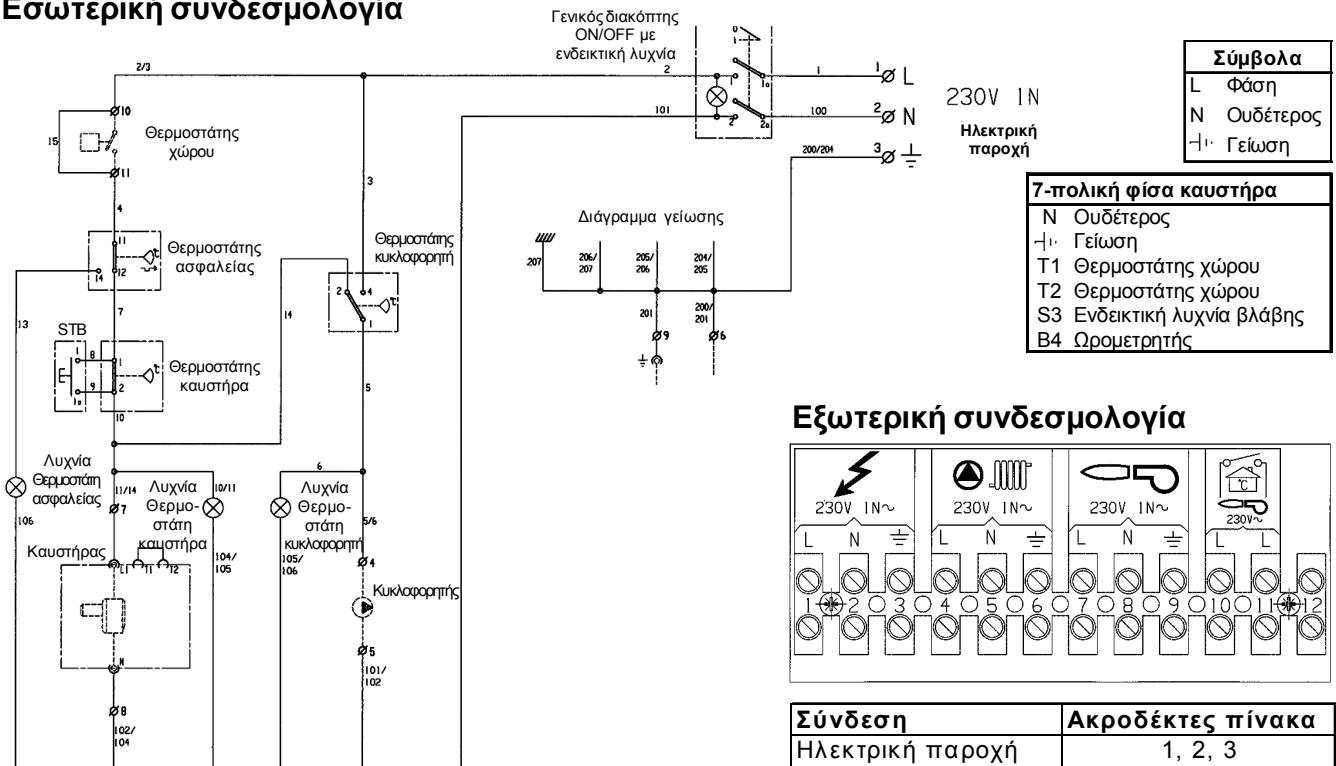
Εσωτερική συνδεσμολογία

Γενικός διακόπτης ON/OFF με ενδεικτική λυχνία

2/3
2
101
1
100
200/204

1 L
2 N
3

230V 1N
Ηλεκτρική παροχή

| Σύμβολα | |
|---|---|
| L | Φάση |
| N | Ουδέτερος |
| ⏚ | Γείωση |

7-πολική φίσα καυστήρα
N Ουδέτερος
⏚ Γείωση
T1 Θερμοστάτης χώρου
T2 Θερμοστάτης χώρου
S3 Ενδεικτική λυχνία βλάβης
B4 Ωρομετρητής

10
15
Θερμοστάτης χώρου
11
4
3
Θερμοστάτης ασφαλείας
11
12
14
Θερμοστάτης κυκλοφορητή
2
4
1
14
7
13
STB
Θερμοστάτης καυστήρα
8
9
1
2
10
5
Διάγραμμα γείωσης
207
206/207
205/206
204/205
201
200/201
9
6

Λυχνία Θερμοστάτη ασφαλείας
106
11/14
7
Λυχνία Θερμο-στάτη καυστήρα
10/11
104/105
6
Λυχνία Θερμο-στάτη κυκλοφορητή
105/106
5/6
4
Κυκλοφορητής
5
101/102
Καυστήρας
T1
T1
T2
N
8
102/104

Εξωτερική συνδεσμολογία

230V 1N~
L N ⏚
230V 1N~
L N ⏚
230V 1N~
L N ⏚
°C
230V~
L L
1 2 3 4 5 6 7 8 9 10 11 12

| Σύνδεση | Ακροδέκτες πίνακα |
|---|---|
| Ηλεκτρική παροχή | 1, 2, 3 |